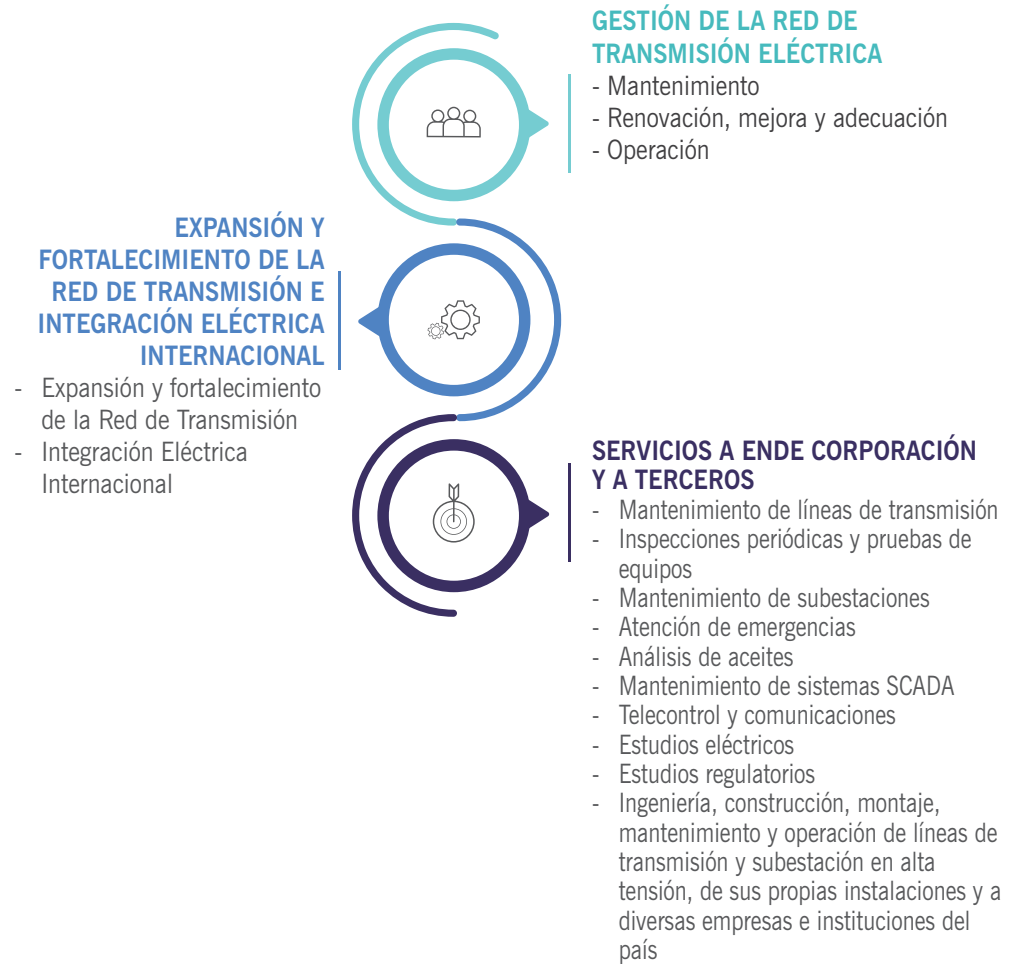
GESTIÓN DE LA RED DE TRANSMISIÓN ELÉCTRICA
- Mantenimiento
- Renovación, mejora y adecuación
- Operación

EXPANSIÓN Y FORTALECIMIENTO DE LA RED DE TRANSMISIÓN E INTEGRACIÓN ELÉCTRICA INTERNACIONAL
- Expansión y fortalecimiento de la Red de Transmisión
- Integración Eléctrica Internacional

SERVICIOS A ENDE CORPORACIÓN Y A TERCEROS
- Mantenimiento de líneas de transmisión
- Inspecciones periódicas y pruebas de equipos
- Mantenimiento de subestaciones
- Atención de emergencias
- Análisis de aceites
- Mantenimiento de sistemas SCADA
- Telecontrol y comunicaciones
- Estudios eléctricos
- Estudios regulatorios
- Ingeniería, construcción, montaje, mantenimiento y operación de líneas de transmisión y subestación en alta tensión, de sus propias instalaciones y a diversas empresas e instituciones del país